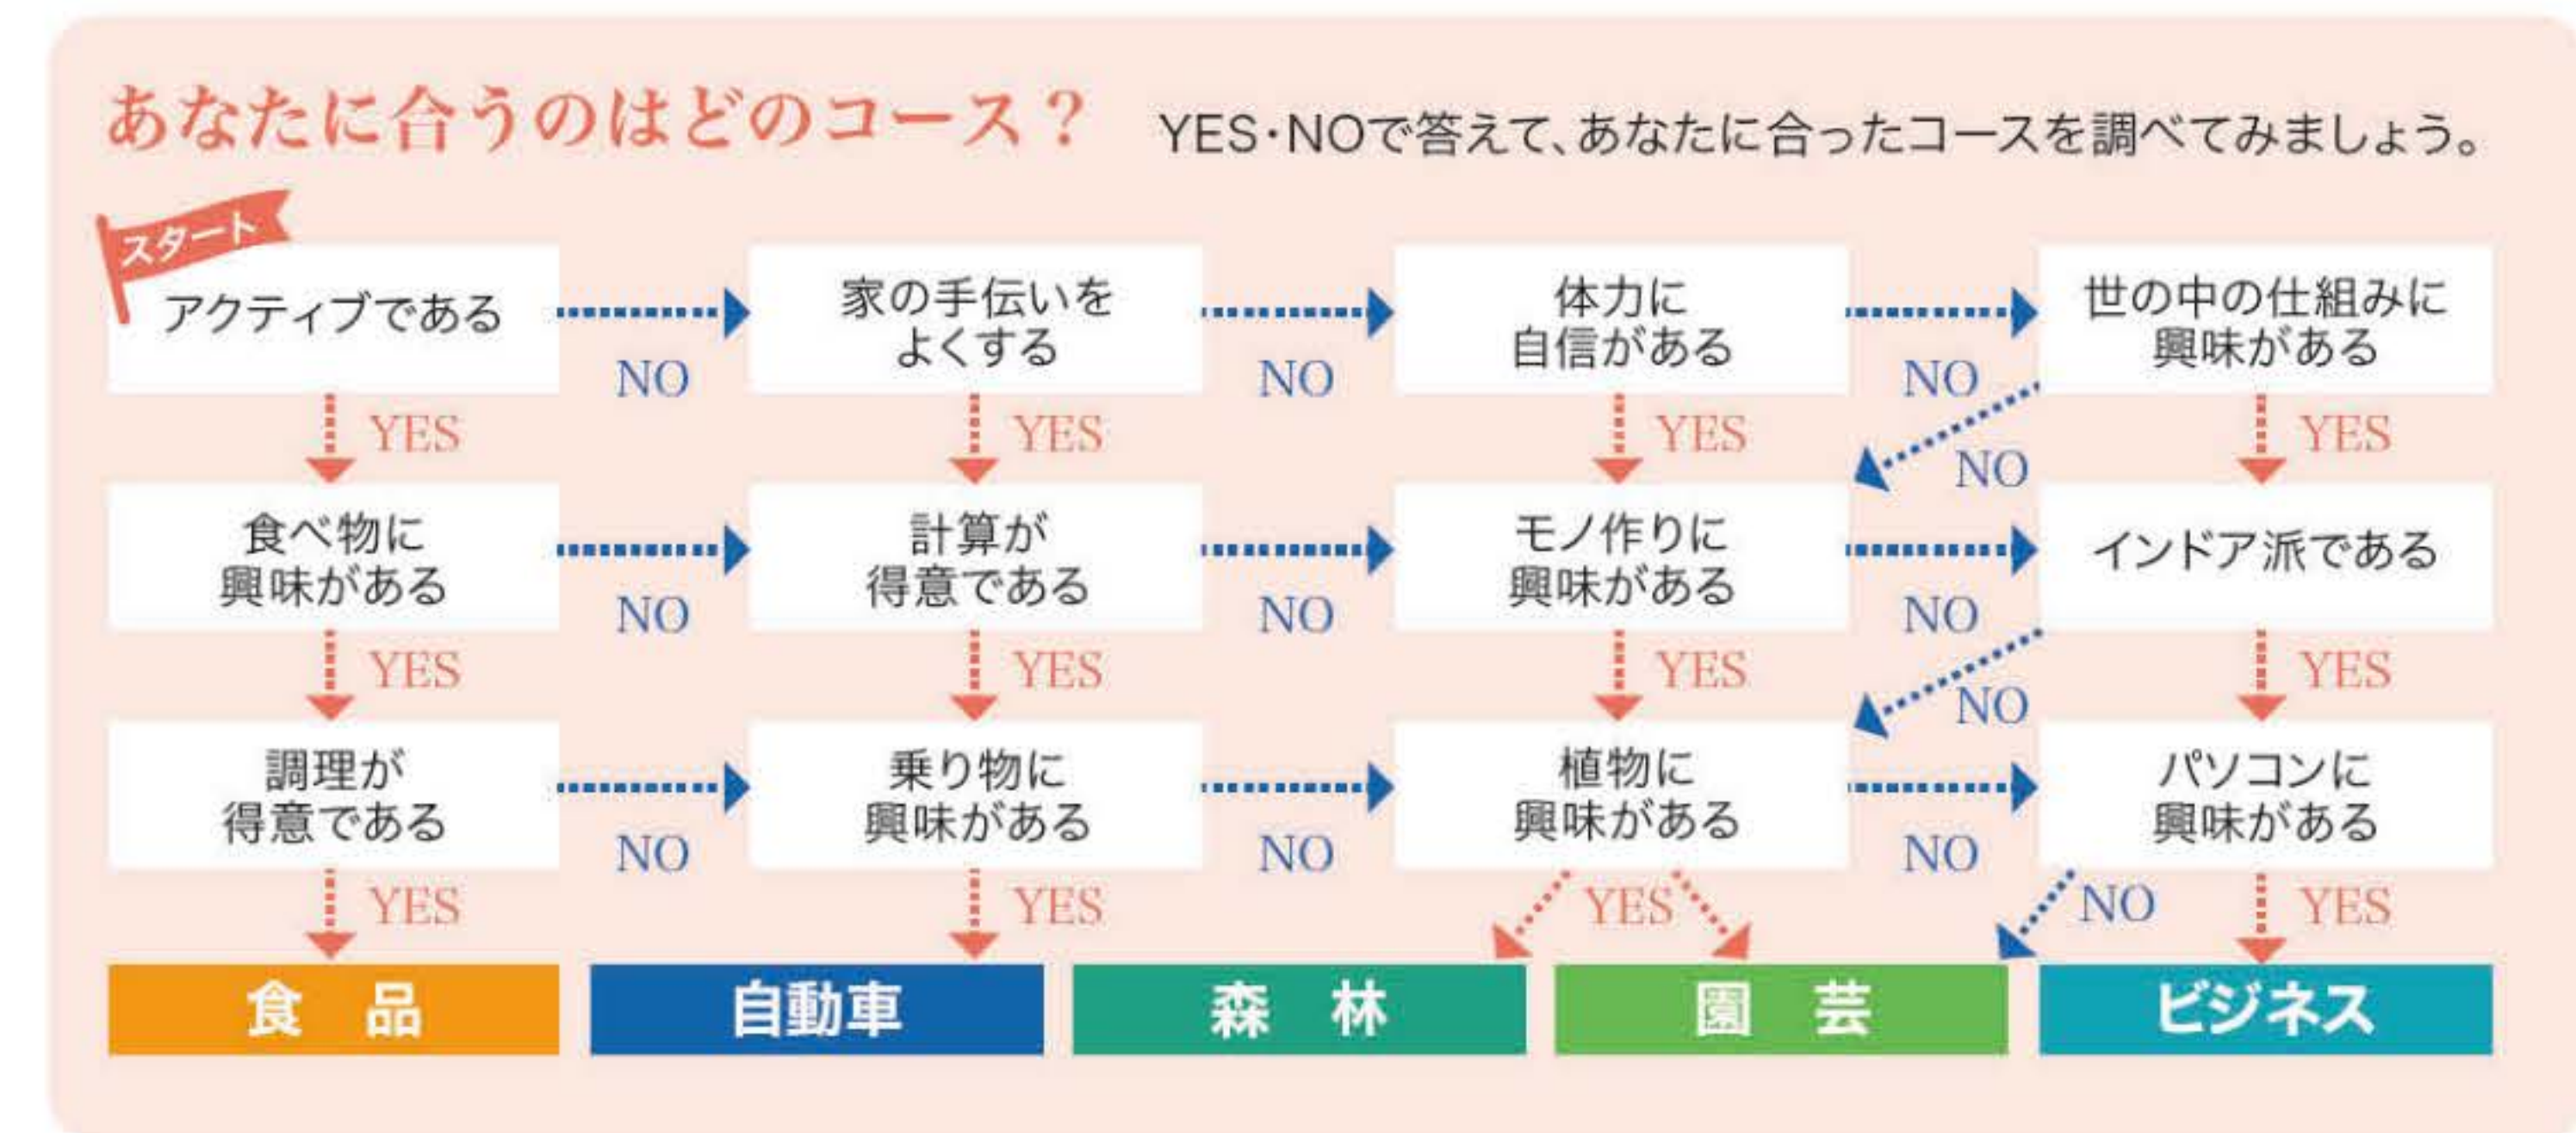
あなたに合うのはどのコース？ YES・NOで答えて、あなたに合ったコースを調べてみましょう。

スタート

アクティブである
NO
家の手伝いをよくする
NO
体力に自信がある
NO
世の中の仕組みに興味がある

YES
YES
YES
NO
YES

食べ物に興味がある
NO
計算が得意である
NO
モノ作りに興味がある
NO
インドア派である

YES
YES
YES
NO
YES

調理が得意である
NO
乗り物に興味がある
NO
植物に興味がある
NO
パソコンに興味がある

YES
YES
YES
NO
YES

食 品
自動車
森 林
園 芸
ビジネス